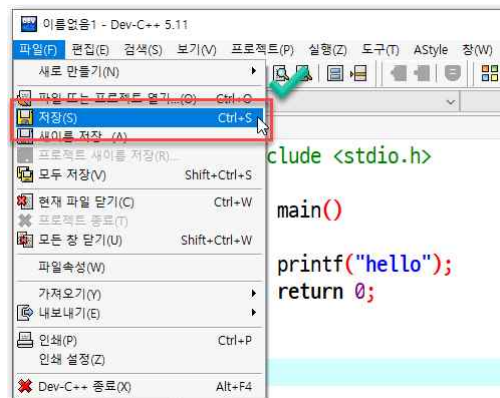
이름없음1 - Dev-C++ 5.11

파일(F) 편집(E) 검색(S) 보기(V) 프로젝트(P) 실행(Z) 도구(T) AStyle 창(W)

새로 만들기(N)
파일 또는 프로젝트 열기...(O) Ctrl+O
저장(S) Ctrl+S
새이름 저장 (A)
프로젝트 새이름 저장(R)...
모두 저장(V) Shift+Ctrl+S
현재 파일 닫기(C) Ctrl+W
프로젝트 종료(T)
모든 창 닫기(U) Shift+Ctrl+W
파일속성(W)
가져오기(Y)
내보내기(E)
인쇄(P) Ctrl+P
인쇄 설정(Z)
Dev-C++ 종료(X) Alt+F4

clude <stdio.h>

main()

printf("hello");
return 0;